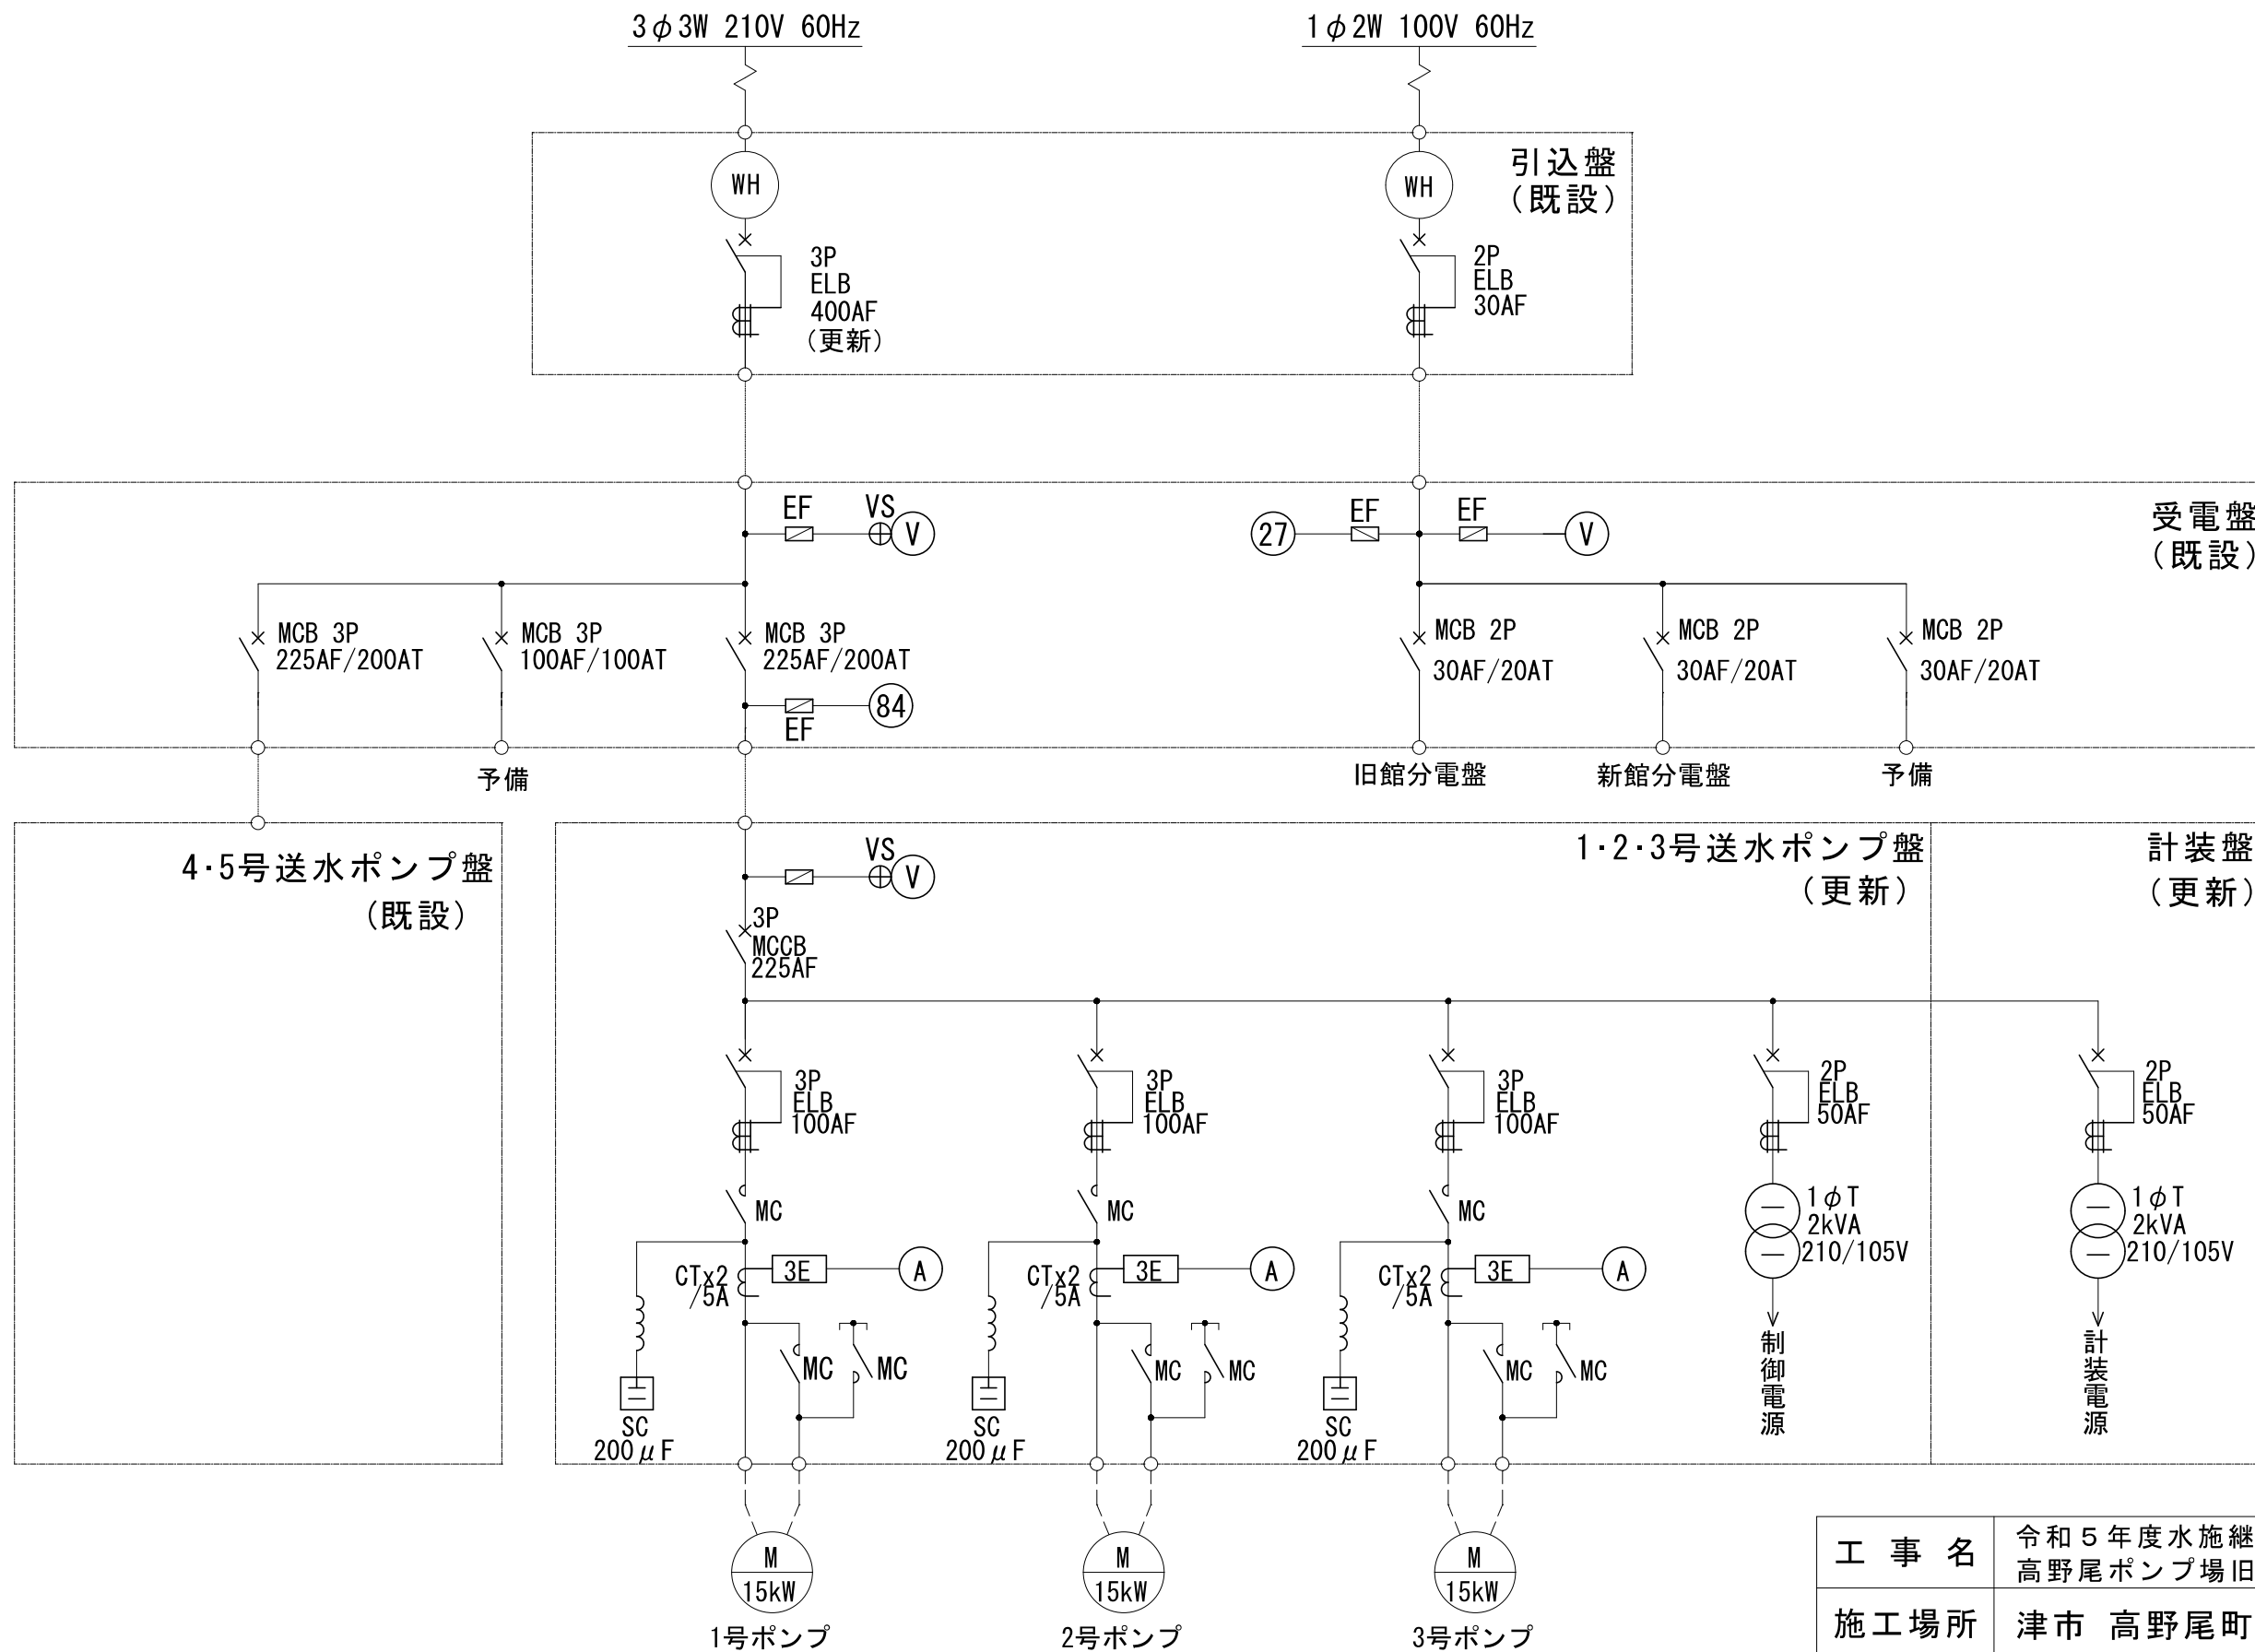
3φ3W 210V 60Hz

1φ2W 100V 60Hz

引込盤
(既設)

WH

WH

3P
ELB
400AF
(更新)

2P
ELB
30AF

受電盤
(既設)

EF

VS

V

27

EF

EF

V

MCB 3P
225AF/200AT

MCB 3P
100AF/100AT

MCB 3P
225AF/200AT

84

EF

MCB 2P
30AF/20AT

MCB 2P
30AF/20AT

MCB 2P
30AF/20AT

予備

旧館分電盤

新館分電盤

予備

4・5号送水ポンプ盤
(既設)

1・2・3号送水ポンプ盤
(更新)

計装盤
(更新)

VS

V

3P
MCCB
225AF

3P
ELB
100AF

3P
ELB
100AF

3P
ELB
100AF

2P
ELB
50AF

2P
ELB
50AF

MC

MC

MC

1φT
2kVA
210/105V

1φT
2kVA
210/105V

CTx2
/5A

3E

A

CTx2
/5A

3E

A

CTx2
/5A

3E

A

MC

MC

MC

MC

MC

MC

SC
200μF

SC
200μF

SC
200μF

制御電源

計装電源

M
15kW
1号ポンプ

M
15kW
2号ポンプ

M
15kW
3号ポンプ

| 工事名 | 令和5年度水施継<br>高野尾ポンプ場旧 |
|---|---|
| 施工場所 | 津市 高野尾町 |